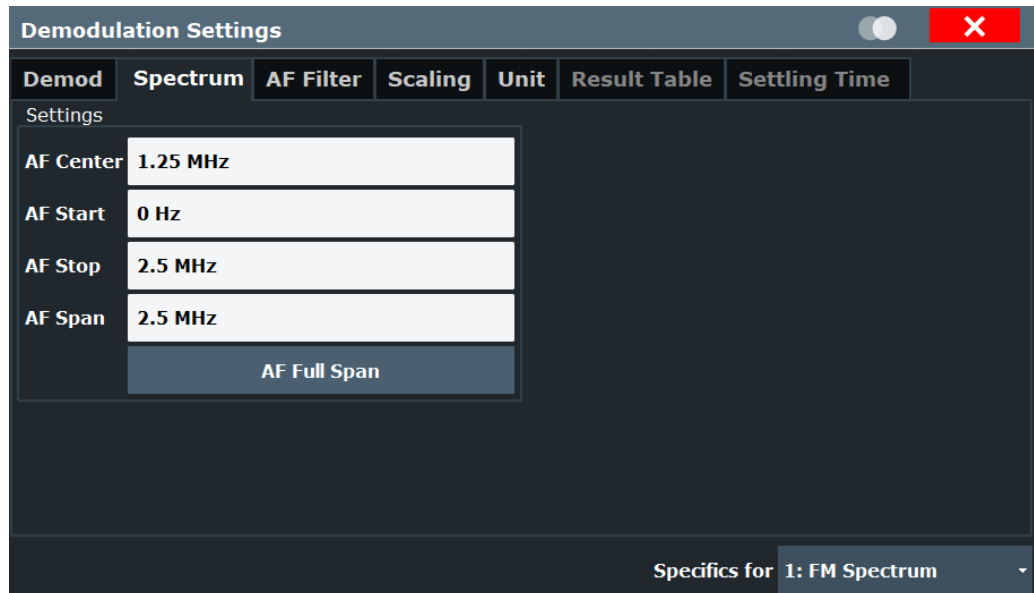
Demodulation Settings

Demod | Spectrum | AF Filter | Scaling | Unit | Result Table | Settling Time

Settings

AF Center 1.25 MHz

AF Start 0 Hz

AF Stop 2.5 MHz

AF Span 2.5 MHz

AF Full Span

Specifics for 1: FM Spectrum